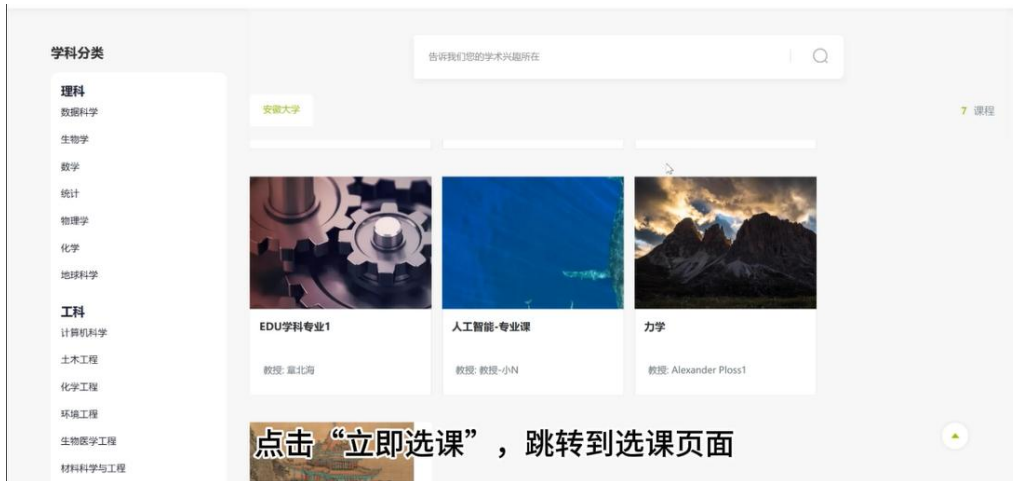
学科分类

理科
数据科学
生物学
数学
统计
物理学
化学
地球科学

工科
计算机科学
土木工程
化学工程
环境工程
生物医学工程
材料科学与工程

告诉我们您的学术兴趣所在

安徽大学

7 课程

EDU学科专业1
教授: 童北海

人工智能-专业课
教授: 教授-小N

力学
教授: Alexander Ploss1

点击“立即选课”，跳转到选课页面